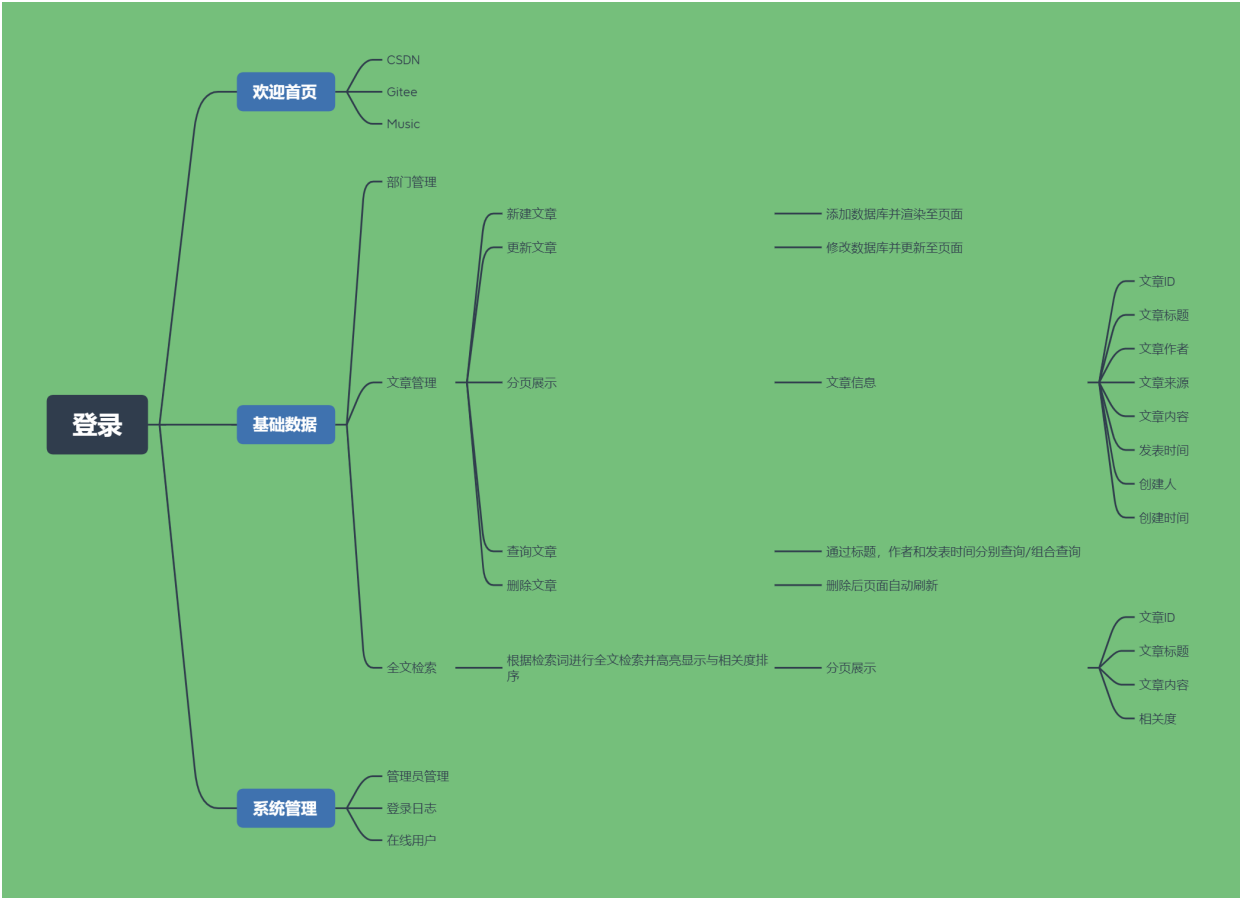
登录

欢迎首页
CSDN
Gitee
Music

基础数据
部门管理
文章管理
新建文章
添加数据库并渲染至页面
更新文章
修改数据库并更新至页面
分页展示
文章信息
文章ID
文章标题
文章作者
文章来源
文章内容
发表时间
创建人
创建时间
查询文章
通过标题，作者和发表时间分别查询/组合查询
删除文章
删除后页面自动刷新
全文检索
根据检索词进行全文检索并高亮显示与相关度排序
分页展示
文章ID
文章标题
文章内容
相关度

系统管理
管理员管理
登录日志
在线用户